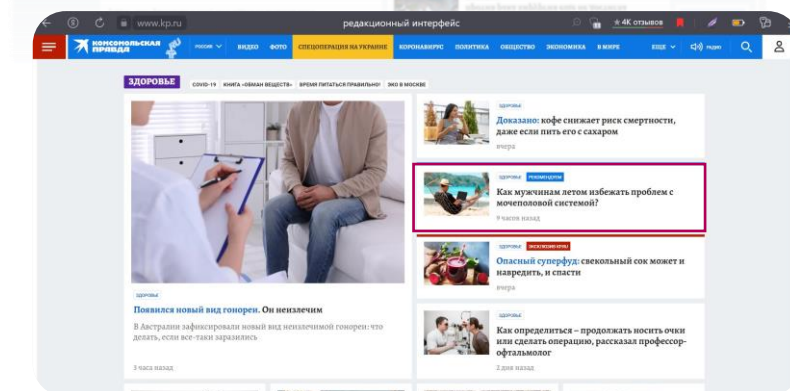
www.kp.ru

редакционный интерфейс

★ 4К отзывов

КОМСОМОЛЬСКАЯ ПРАВДА

РОССИЯ ВИДЕО ФОТО СПЕЦОПЕРАЦИЯ НА УКРАИНЕ КОРОНАВИРУС ПОЛИТИКА ОБЩЕСТВО ЭКОНОМИКА В МИРЕ ЕЩЕ радио

ЗДОРОВЬЕ

COVID-19 КНИГА «ОБМАН ВЕЩЕСТВ» ВРЕМЯ ПИТАТЬСЯ ПРАВИЛЬНО! ЭКО В МОСКВЕ

ЗДОРОВЬЕ

Появился новый вид гонореи. Он неизлечим

В Австралии зафиксировали новый вид неизлечимой гонореи: что делать, если все-таки заразились

3 часа назад

ЗДОРОВЬЕ

Доказано: кофе снижает риск смертности, даже если пить его с сахаром

вчера

ЗДОРОВЬЕ РЕКОМЕНДУЕМ

Как мужчинам летом избежать проблем с мочеполовой системой?

9 часов назад

ЗДОРОВЬЕ ЭКСКЛЮЗИВ КП

Опасный суперфуд: свекольный сок может и навредить, и спасти

вчера

ЗДОРОВЬЕ

Как определиться – продолжать носить очки или сделать операцию, рассказал профессор-офтальмолог

2 дня назад